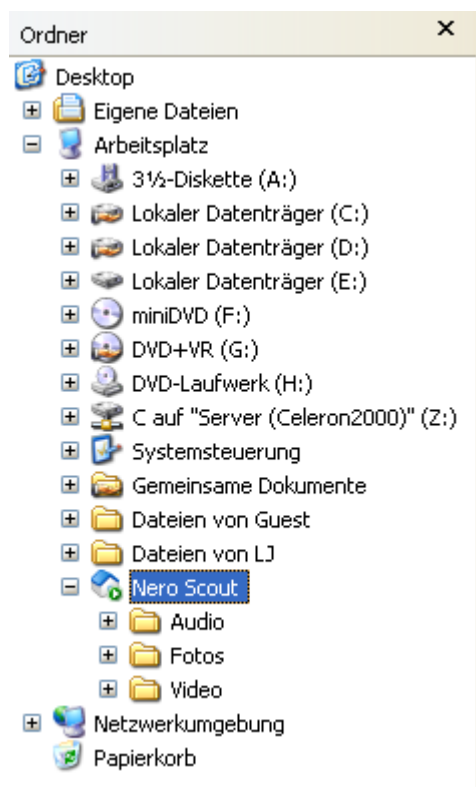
Ordner ×

Desktop
Eigene Dateien
Arbeitsplatz
3½-Diskette (A:)
Lokaler Datenträger (C:)
Lokaler Datenträger (D:)
Lokaler Datenträger (E:)
miniDVD (F:)
DVD+VR (G:)
DVD-Laufwerk (H:)
C auf "Server (Celeron2000)" (Z:)
Systemsteuerung
Gemeinsame Dokumente
Dateien von Guest
Dateien von LJ
Nero Scout
Audio
Fotos
Video
Netzwerkumgebung
Papierkorb